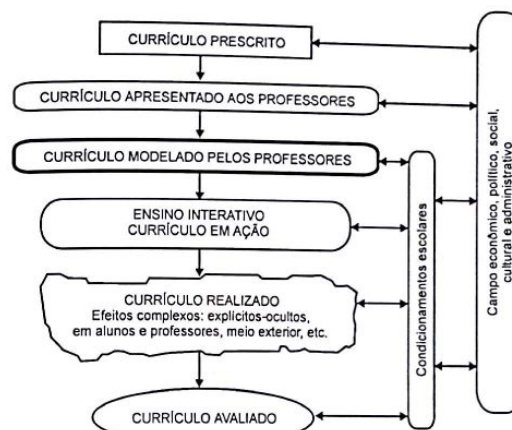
CURRÍCULO PRESCRITO

CURRÍCULO APRESENTADO AOS PROFESSORES

CURRÍCULO MODELADO PELOS PROFESSORES

ENSINO INTERATIVO
CURRÍCULO EM AÇÃO

CURRÍCULO REALIZADO
Efeitos complexos: explícitos-ocultos, em alunos e professores, meio exterior, etc.

CURRÍCULO AVALIADO

Condicionamentos escolares

Campo econômico, político, social, cultural e administrativo